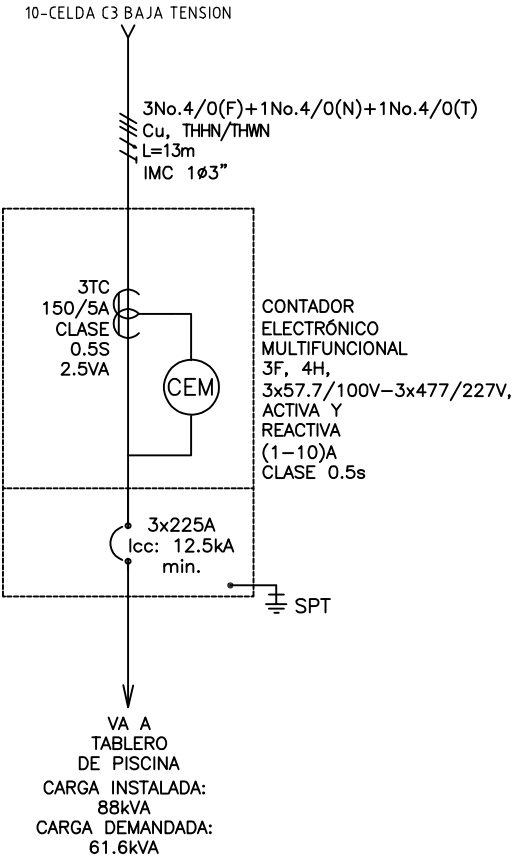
10-CELDA C3 BAJA TENSION

3No.4/0(F)+1No.4/0(N)+1No.4/0(T)
Cu, THHN/THWN
L=13m
IMC 1ø3"

3TC
150/5A
CLASE
0.5S
2.5VA

CEM

CONTADOR
ELECTRÓNICO
MULTIFUNCIONAL
3F, 4H,
3x57.7/100V–3x477/227V,
ACTIVA Y
REACTIVA
(1–10)A
CLASE 0.5s

3x225A
Icc: 12.5kA
min.

SPT

VA A
TABLERO
DE PISCINA
CARGA INSTALADA:
88kVA
CARGA DEMANDADA:
61.6kVA